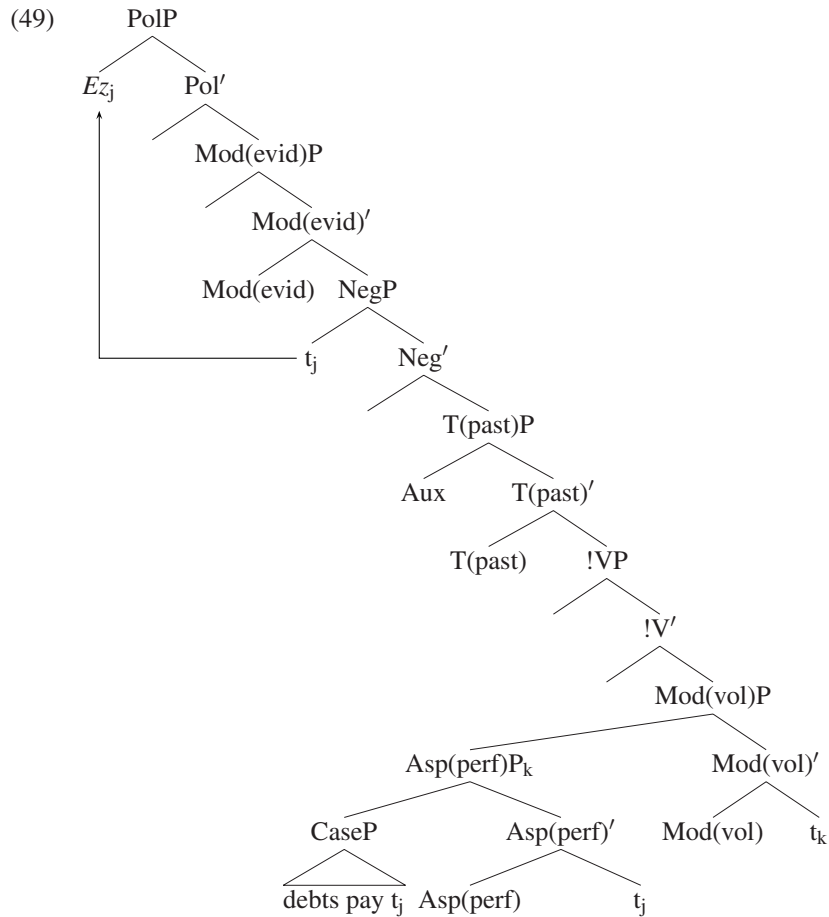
(49)

PolP

$Ez_j$

Pol′

Mod(evid)P

Mod(evid)′

Mod(evid)

NegP

$t_j$

Neg′

T(past)P

Aux

T(past)′

T(past)

!VP

!V′

Mod(vol)P

Asp(perf)$P_k$

Mod(vol)′

CaseP

Asp(perf)′

Mod(vol)

$t_k$

debts pay $t_j$

Asp(perf)

$t_j$